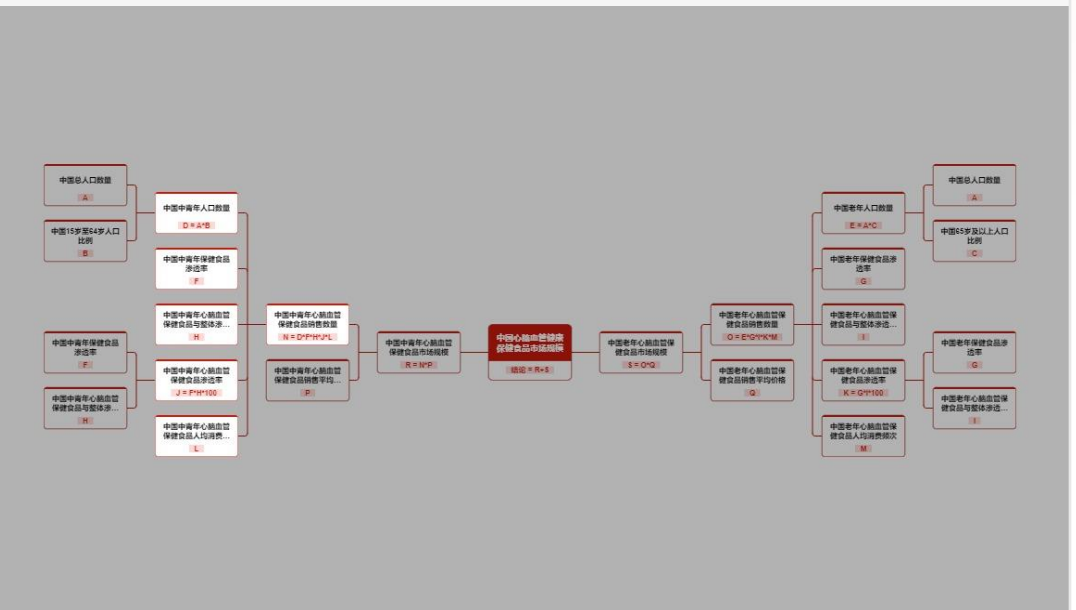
中国总人口数量
A

中国15岁至64岁人口比例
B

中国中青年人口数量
D = A*B

中国中青年保健食品渗透率
F

中国中青年心脑血管保健食品与整体渗...
H

中国中青年保健食品渗透率
F

中国中青年心脑血管保健食品与整体渗...
H

中国中青年心脑血管保健食品渗透率
J = F*H*100

中国中青年心脑血管保健食品人均消费...
L

中国中青年心脑血管保健食品销售数量
N = D*F*H*J*L

中国中青年心脑血管保健食品销售平均...
P

中国中青年心脑血管保健食品市场规模
R = N*P

中国心脑血管保健保健食品市场规模
结论 = R+S

中国老年心脑血管保健食品市场规模
S = O*Q

中国老年心脑血管保健食品销售数量
O = E*G*I*K*M

中国老年心脑血管保健食品销售平均价格
Q

中国老年人口数量
E = A*C

中国老年保健食品渗透率
G

中国老年心脑血管保健食品与整体渗透...
I

中国老年心脑血管保健食品渗透率
K = G*I*100

中国老年心脑血管保健食品人均消费频次
M

中国总人口数量
A

中国65岁及以上人口比例
C

中国老年保健食品渗透率
G

中国老年心脑血管保健食品与整体渗透...
I